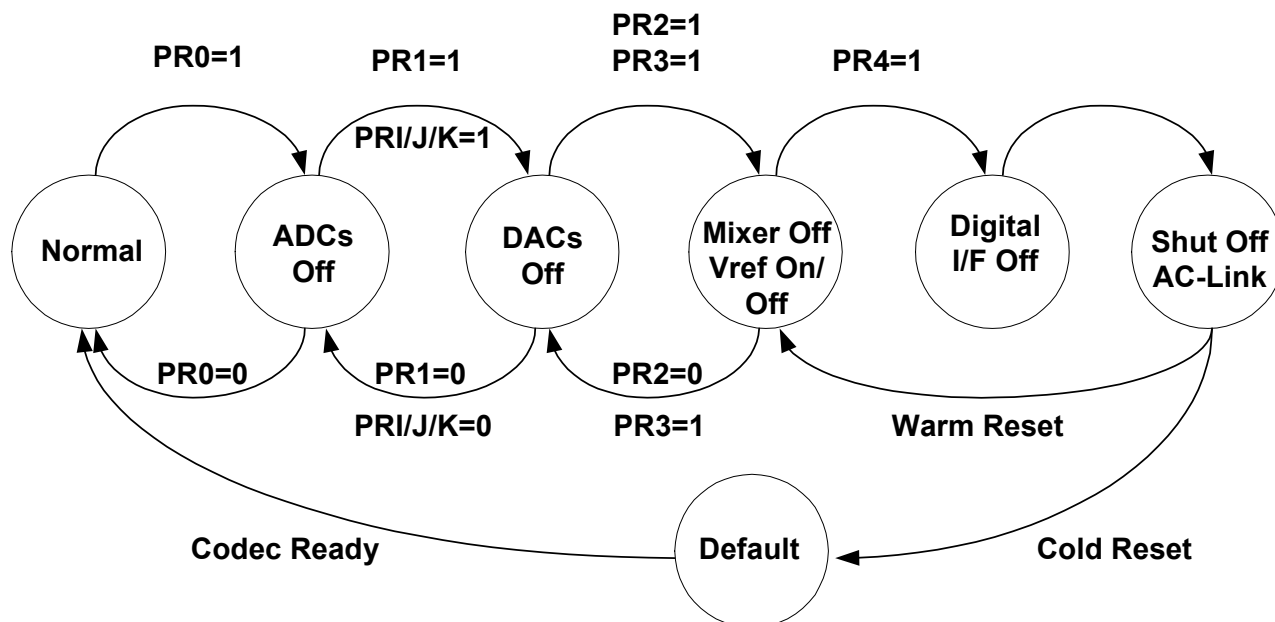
PR2=1
PR0=1
PR1=1
PR3=1
PR4=1

PRI/J/K=1

Normal

ADCs Off

DACs Off

Mixer Off Vref On/ Off

Digital I/F Off

Shut Off AC-Link

PR0=0
PR1=0
PR2=0

PRI/J/K=0
PR3=1
Warm Reset

Codec Ready
Default
Cold Reset